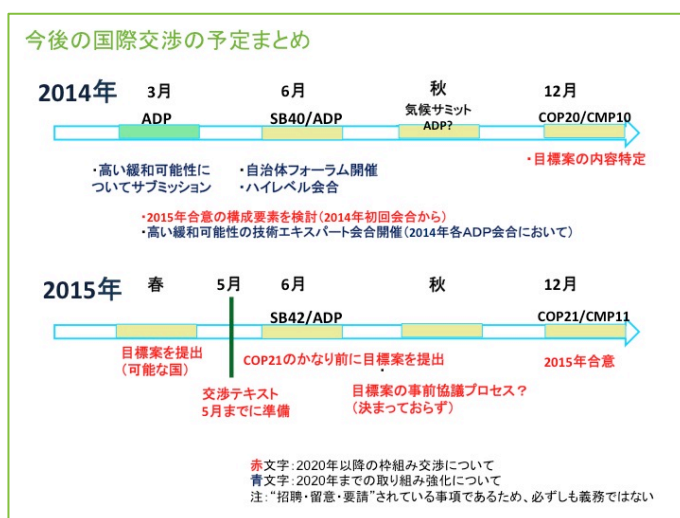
今後の国際交渉の予定まとめ

2014年

3月
ADP

6月
SB40/ADP

秋
気候サミット
ADP?

12月
COP20/CMP10

・高い緩和可能性についてサブミッション

・自治体フォーラム開催
・ハイレベル会合

・目標案の内容特定

・2015年合意の構成要素を検討（2014年初回会合から）
・高い緩和可能性の技術エキスパート会合開催（2014年各ADP会合において）

2015年

春

5月

6月
SB42/ADP

秋

12月
COP21/CMP11

目標案を提出（可能な国）

交渉テキスト
5月までに準備

COP21のかなり前に目標案を提出

目標案の事前協議プロセス？（決まっておらず）

2015年合意

赤文字：2020年以降の枠組み交渉について
青文字：2020年までの取り組み強化について
注：“招聘・留意・要請”されている事項であるため、必ずしも義務ではない